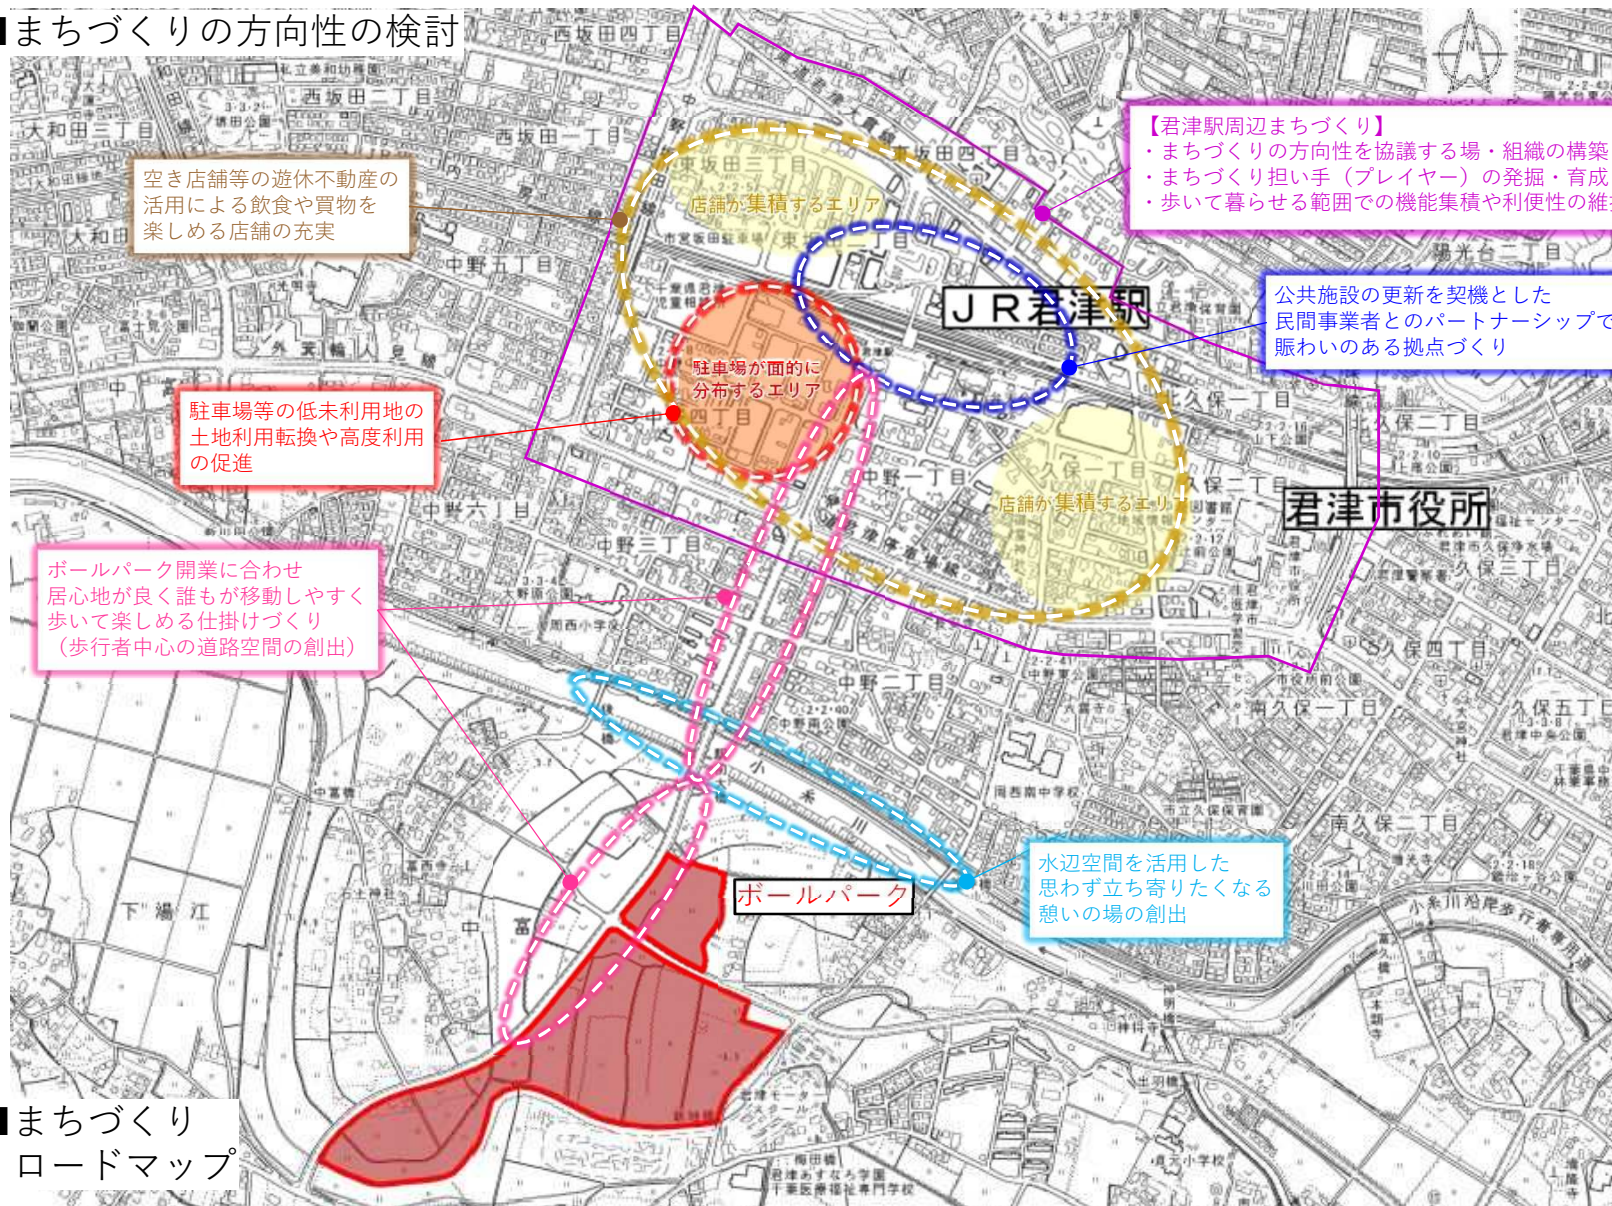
まちづくりの方向性の検討

【君津駅周辺まちづくり】
・まちづくりの方向性を協議する場・組織の構築
・まちづくり担い手（プレイヤー）の発掘・育成
・歩いて暮らせる範囲での機能集積や利便性の維

空き店舗等の遊休不動産の活用による飲食や買物を楽しめる店舗の充実

店舗が集積するエリア

JR君津駅

公共施設の更新を契機とした民間事業者とのパートナーシップで賑わいのある拠点づくり

駐車場が面的に分布するエリア

駐車場等の低未利用地の土地利用転換や高度利用の促進

店舗が集積するエリア

君津市役所

ボールパーク開業に合わせ居心地が良く誰もが移動しやすく歩いて楽しめる仕掛けづくり（歩行者中心の道路空間の創出）

ボールパーク

水辺空間を活用した思わず立ち寄りたくなる憩いの場の創出

まちづくりロードマップ

西坂田四丁目
西坂田二丁目
西坂田一丁目
大和田三丁目
東坂田三丁目
東坂田四丁目
中野五丁目
中野六丁目
中野三丁目
中野二丁目
中野一丁目
久保一丁目
久保二丁目
久保三丁目
久保四丁目
久保五丁目
北久保一丁目
北久保二丁目
南久保一丁目
南久保二丁目
陽光台二丁目
外箕輪
人見
下湯江
中富
小糸川